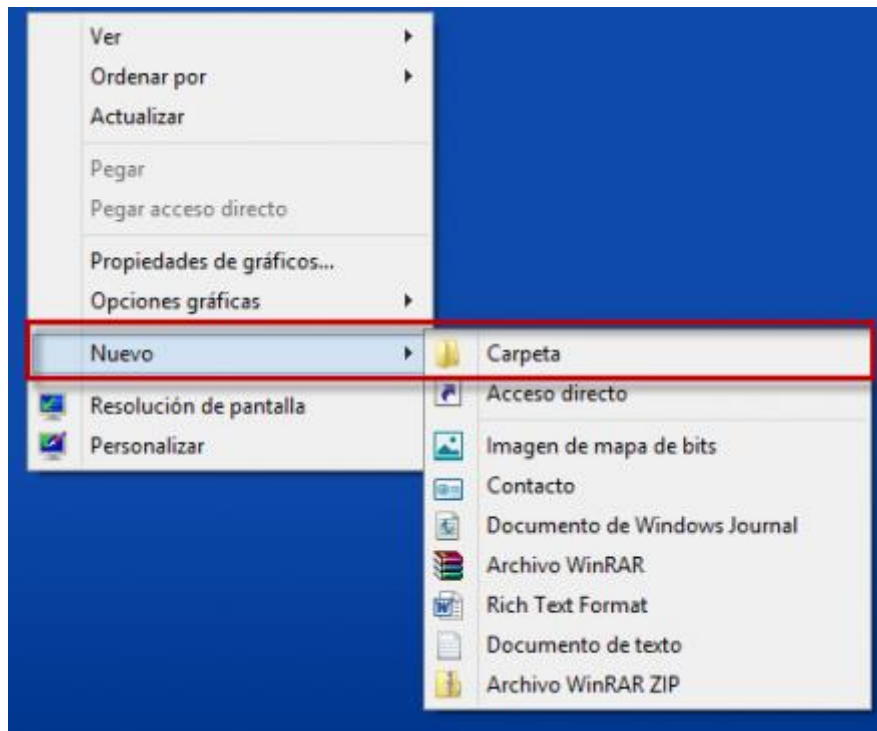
Ver
Ordenar por
Actualizar

Pegar
Pegar acceso directo

Propiedades de gráficos...
Opciones gráficas

Nuevo
Resolución de pantalla
Personalizar

Carpeta
Acceso directo

Imagen de mapa de bits
Contacto
Documento de Windows Journal
Archivo WinRAR
Rich Text Format
Documento de texto
Archivo WinRAR ZIP